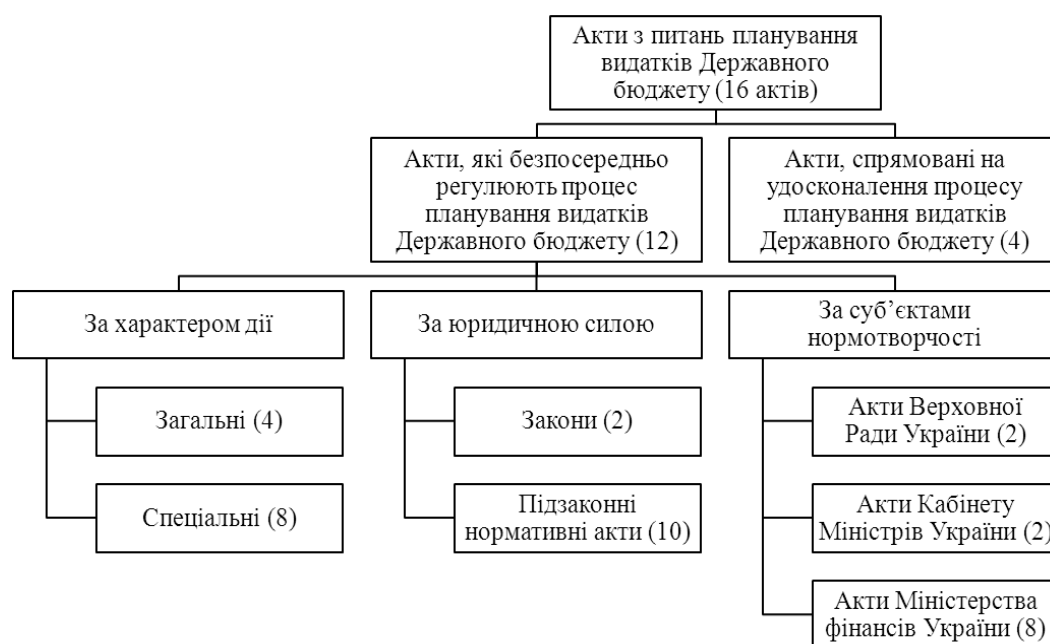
Акти з питань планування видатків Державного бюджету (16 актів)

Акти, які безпосередньо регулюють процес планування видатків Державного бюджету (12)

Акти, спрямовані на удосконалення процесу планування видатків Державного бюджету (4)

За характером дії

Загальні (4)

Спеціальні (8)

За юридичною силою

Закони (2)

Підзаконні нормативні акти (10)

За суб'єктами нормотворчості

Акти Верховної Ради України (2)

Акти Кабінету Міністрів України (2)

Акти Міністерства фінансів України (8)